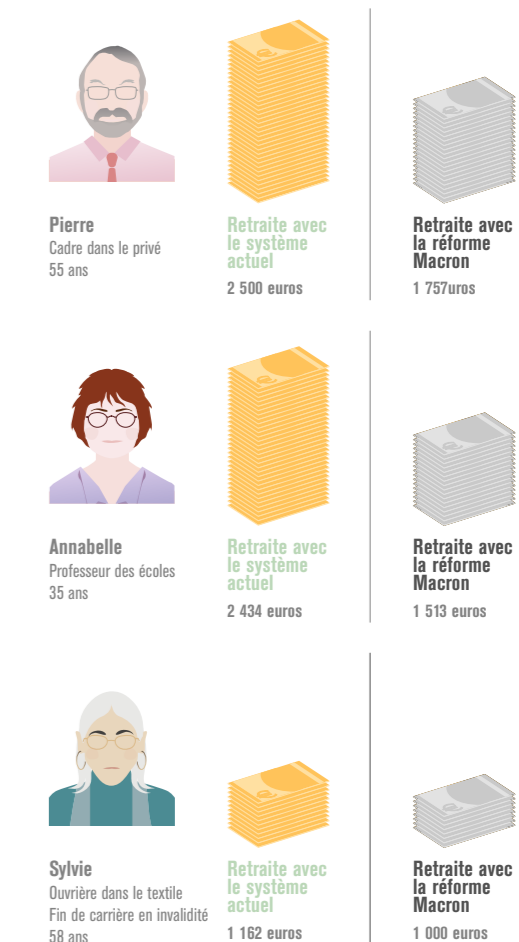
Pierre
Cadre dans le privé
55 ans

Retraite avec le système actuel
2 500 euros

Retraite avec la réforme Macron
1 757uros

Annabelle
Professeur des écoles
35 ans

Retraite avec le système actuel
2 434 euros

Retraite avec la réforme Macron
1 513 euros

Sylvie
Ouvrière dans le textile
Fin de carrière en invalidité
58 ans

Retraite avec le système actuel
1 162 euros

Retraite avec la réforme Macron
1 000 euros